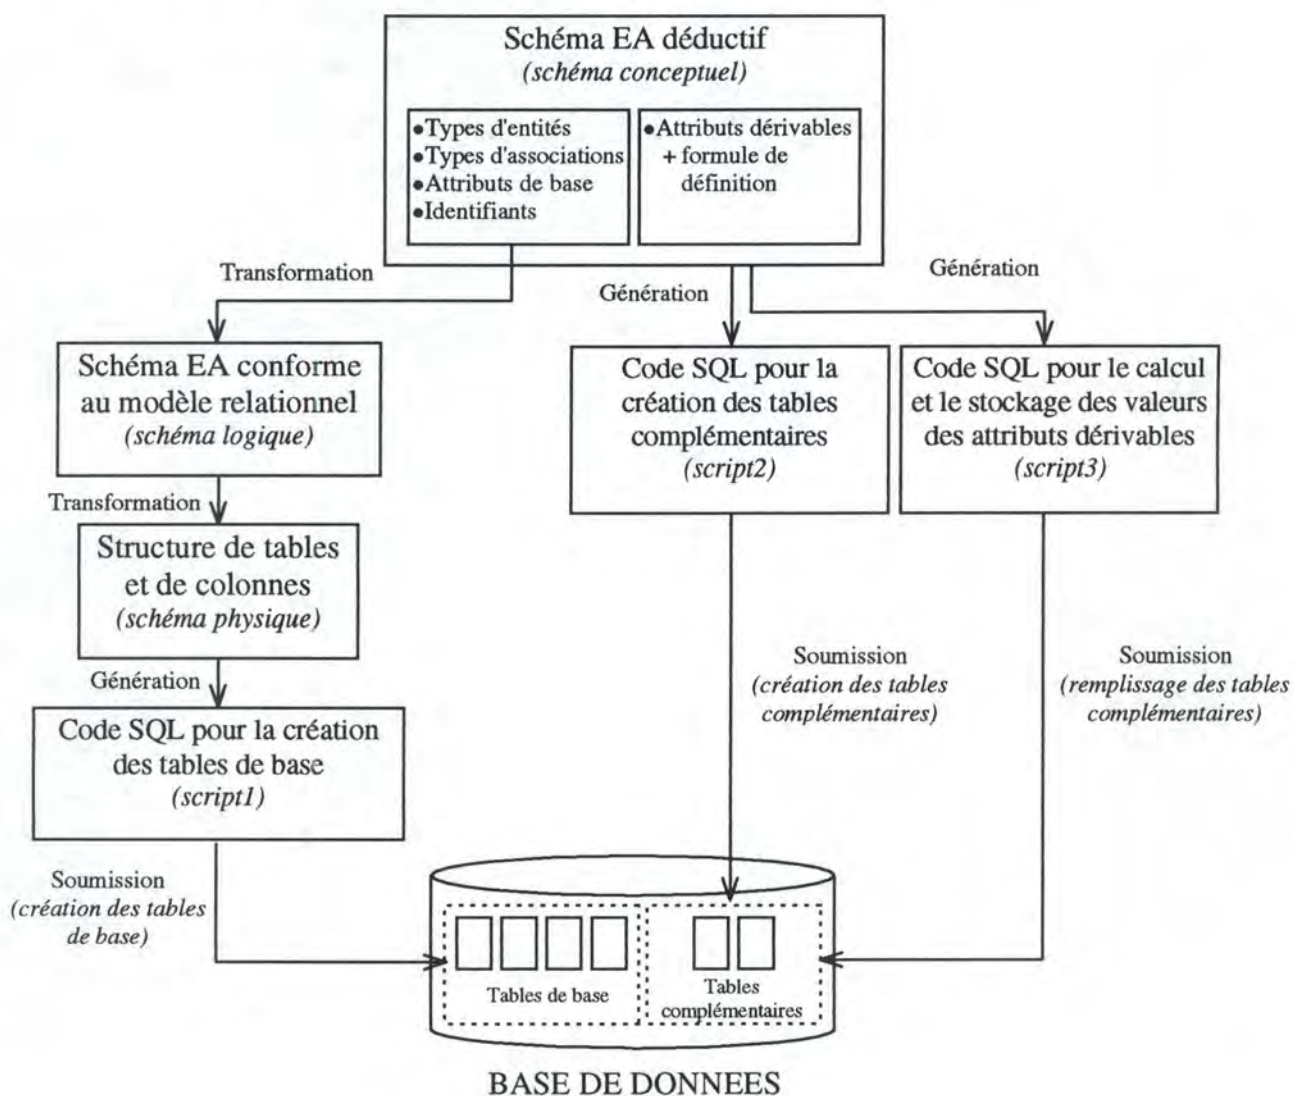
Schéma EA déductif
(schéma conceptuel)

•Types d'entités
•Types d'associations
•Attributs de base
•Identifiants

•Attributs dérivables
+ formule de définition

Transformation

Génération

Génération

Schéma EA conforme au modèle relationnel
(schéma logique)

Code SQL pour la création des tables complémentaires
(script2)

Code SQL pour le calcul et le stockage des valeurs des attributs dérivables
(script3)

Transformation

Structure de tables et de colonnes
(schéma physique)

Soumission
(création des tables complémentaires)

Soumission
(remplissage des tables complémentaires)

Génération

Code SQL pour la création des tables de base
(script1)

Soumission
(création des tables de base)

Tables de base

Tables complémentaires

BASE DE DONNEES